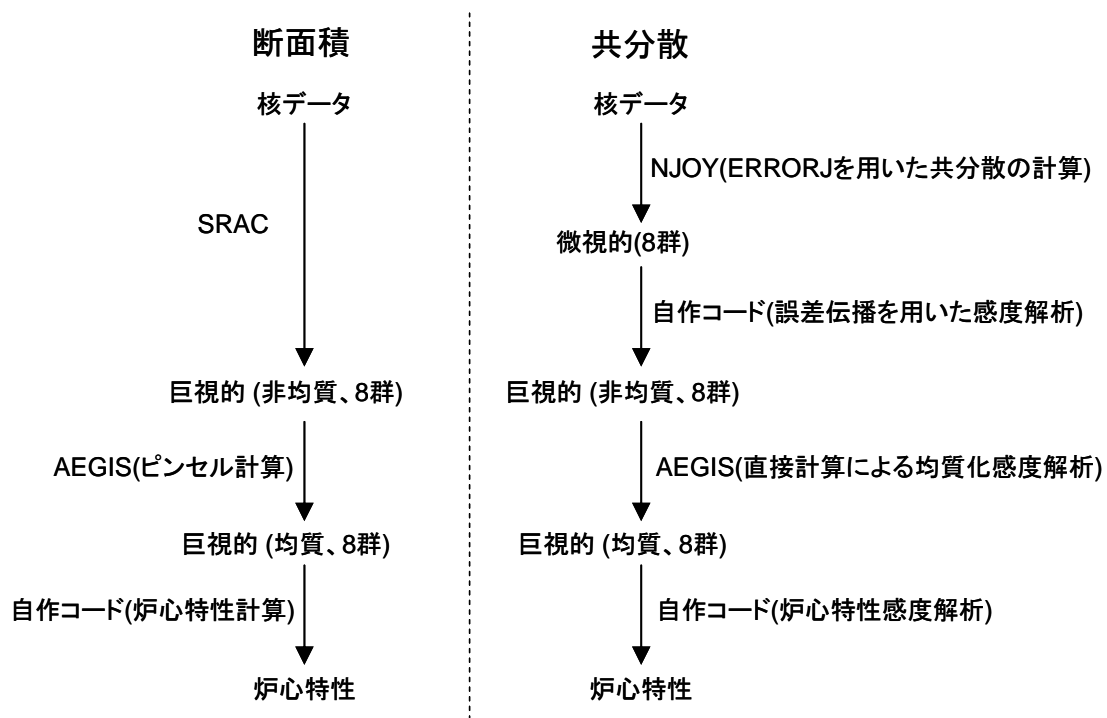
断面積

核データ

SRAC

巨視的 (非均質、8群)

AEGIS(ピンセル計算)

巨視的 (均質、8群)

自作コード(炉心特性計算)

炉心特性

共分散

核データ

NJOY(ERRORJを用いた共分散の計算)

微視的(8群)

自作コード(誤差伝播を用いた感度解析)

巨視的 (非均質、8群)

AEGIS(直接計算による均質化感度解析)

巨視的 (均質、8群)

自作コード(炉心特性感度解析)

炉心特性